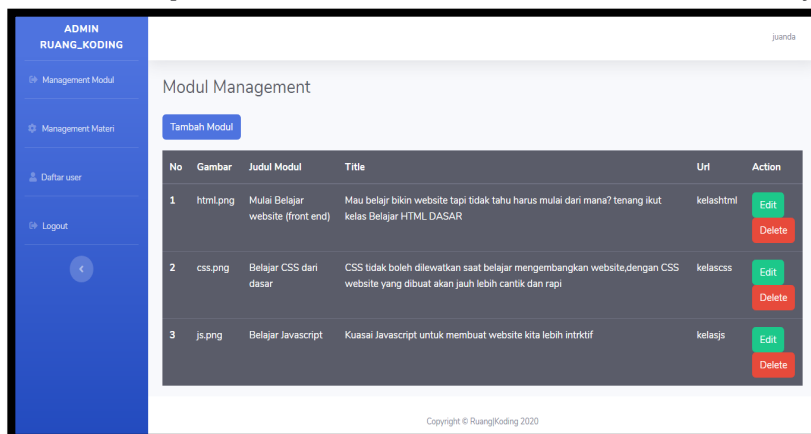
ADMIN RUANG_KODING

Management Modul

Management Materi

Daftar user

Logout

‹

juanda

Modul Management

Tambah Modul

| No | Gambar | Judul Modul | Title | Url | Action |
|---|---|---|---|---|---|
| 1 | html.png | Mulai Belajar website (front end) | Mau belajr bikin website tapi tidak tahu harus mulai dari mana? tenang ikut kelas Belajar HTML DASAR | kelashtml | Edit Delete |
| 2 | css.png | Belajar CSS dari dasar | CSS tidak boleh dilewatkan saat belajar mengembangkan website,dengan CSS website yang dibuat akan jauh lebih cantik dan rapi | kelascss | Edit Delete |
| 3 | js.png | Belajar Javascript | Kuasai Javascript untuk membuat website kita lebih intrktif | kelasjs | Edit Delete |

Copyright © Ruang|Koding 2020